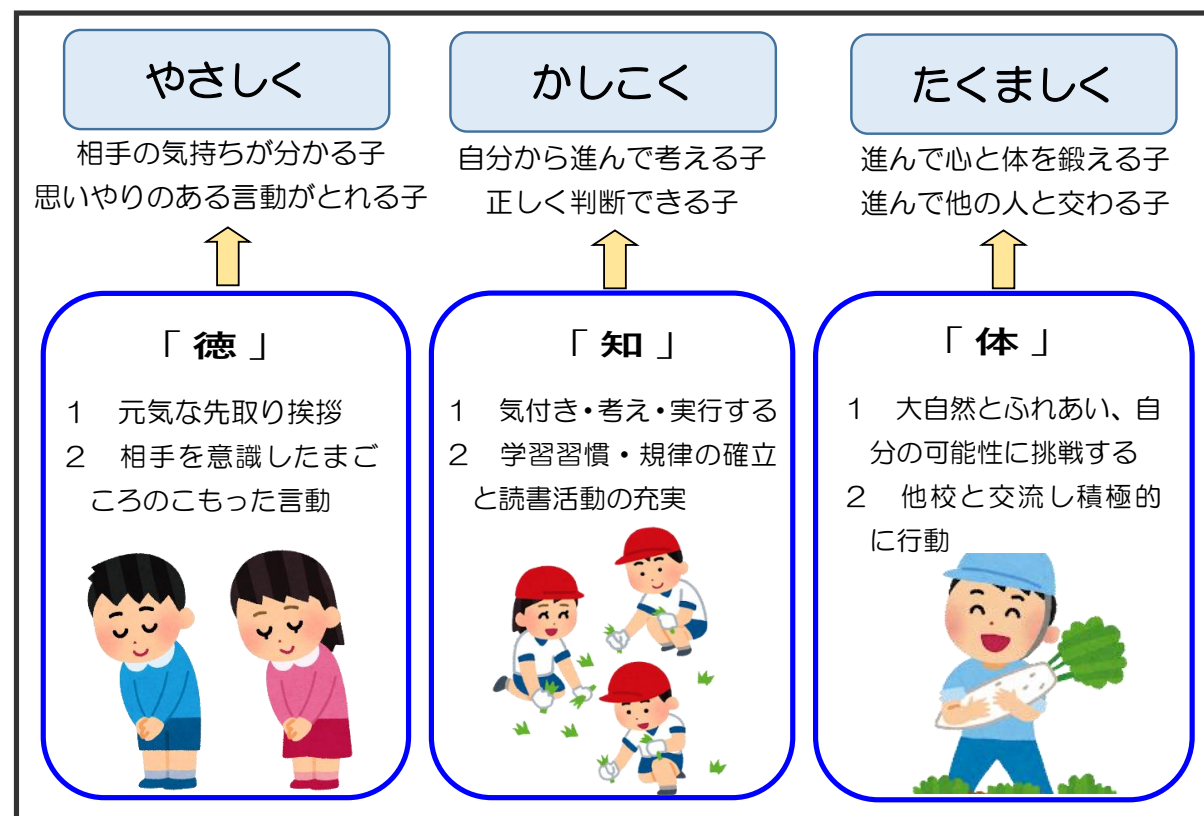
やさしく

相手の気持ちが分かる子
思いやりのある言動がとれる子

「 徳 」

1　元気な先取り挨拶
2　相手を意識したまごころのこもった言動

かしこく

自分から進んで考える子
正しく判断できる子

「 知 」

1　気付き・考え・実行する
2　学習習慣・規律の確立と読書活動の充実

たくましく

進んで心と体を鍛える子
進んで他の人と交わる子

「 体 」

1　大自然とふれあい、自分の可能性に挑戦する
2　他校と交流し積極的に行動